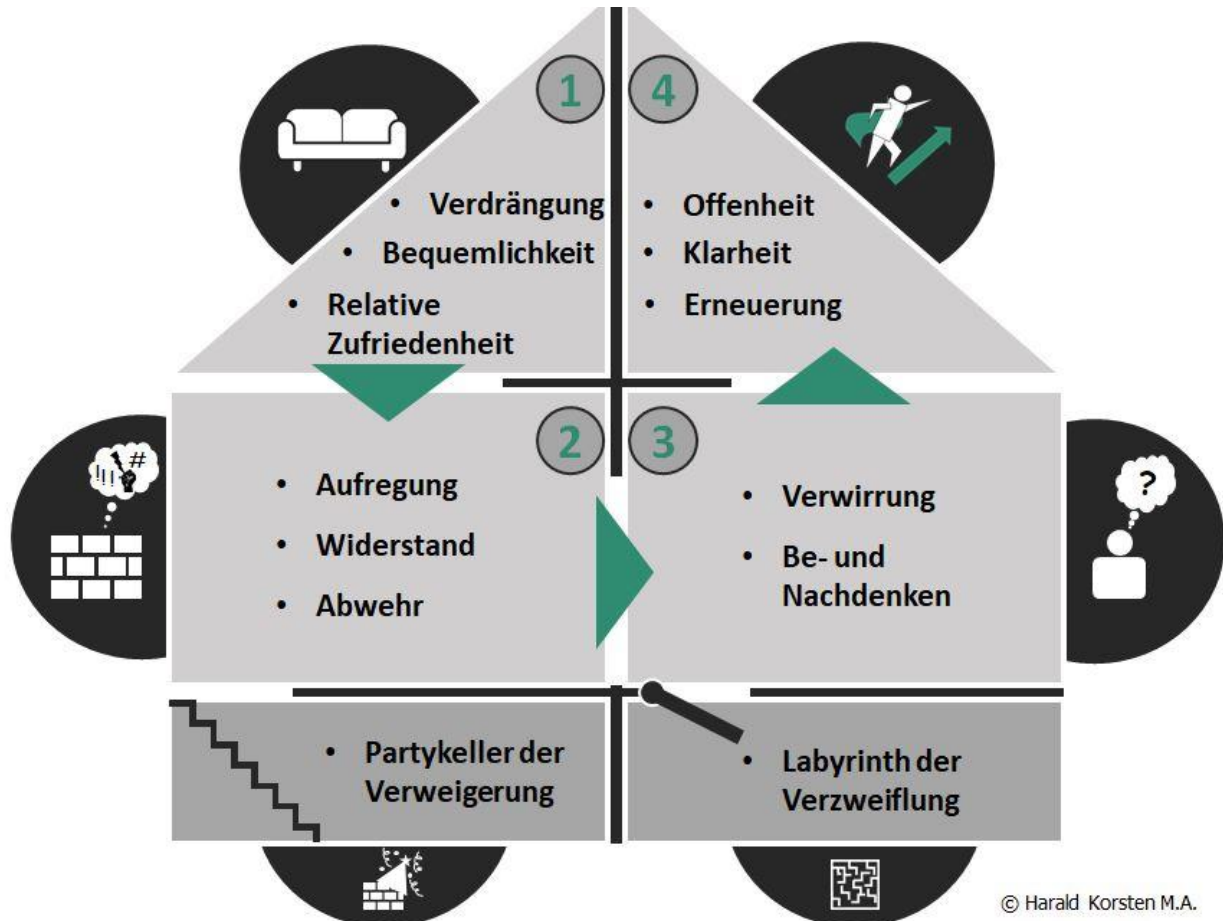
1

- Verdrängung
- Bequemlichkeit
- Relative Zufriedenheit

4

- Offenheit
- Klarheit
- Erneuerung

!!! #

2

- Aufregung
- Widerstand
- Abwehr

3

- Verwirrung
- Be- und Nachdenken

?

- Partykeller der Verweigerung

- Labyrinth der Verzweiflung

© Harald Korsten M.A.